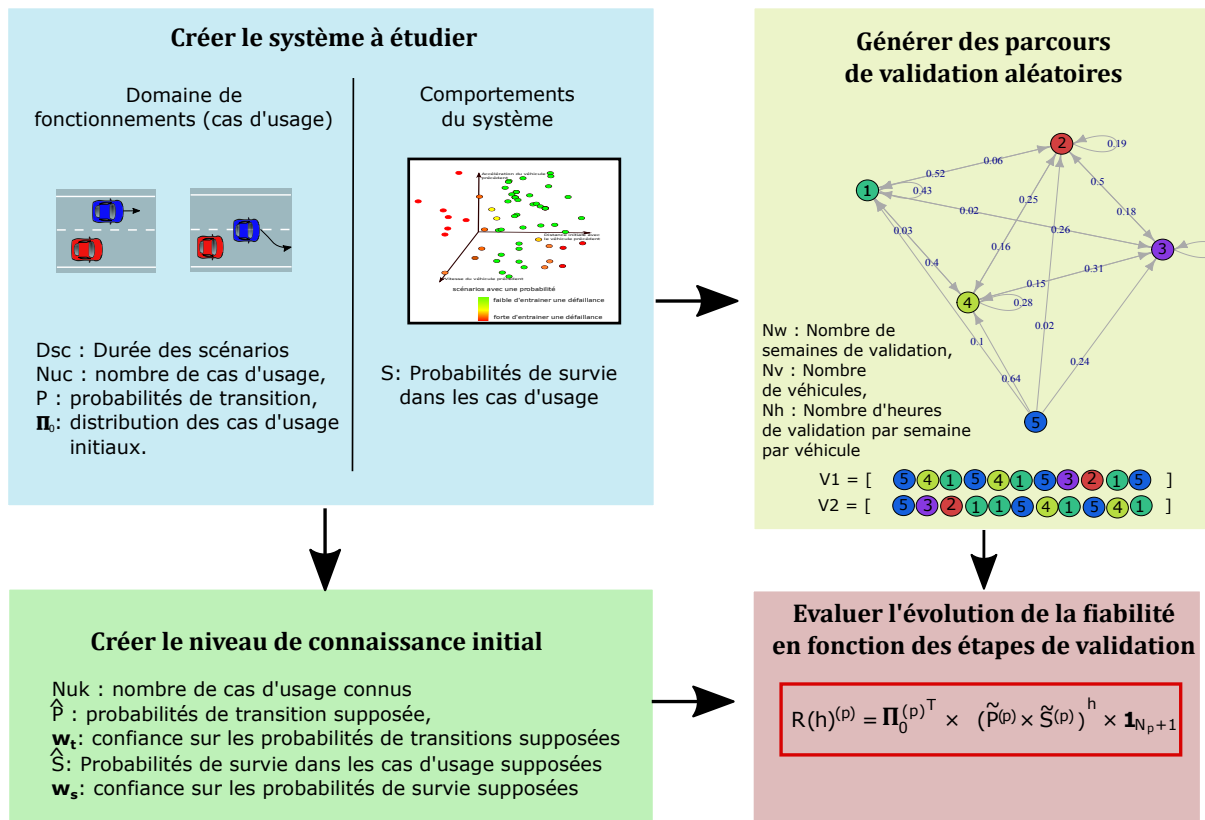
Créer le système à étudier

Domaine de fonctionnements (cas d'usage)

Comportements du système

Accélération du véhicule précédent

Distance initiale avec le véhicule précédent

Vitesse du véhicule précédent

scénarios avec une probabilité

faible d'entrainer une défaillance

forte d'entrainer une défaillance

Dsc : Durée des scénarios
Nuc : nombre de cas d'usage,
P : probabilités de transition,
$\mathbf{\Pi}_0$: distribution des cas d'usage initiaux.

S: Probabilités de survie dans les cas d'usage

Générer des parcours de validation aléatoires

0.19
0.06
0.52
0.43
0.5
0.25
0.18
0.02
0.26
0.03
0.16
0.31
0.4
0.15
0.28
0.02
0.1
0.24
0.64

Nw : Nombre de semaines de validation,
Nv : Nombre de véhicules,
Nh : Nombre d'heures de validation par semaine par véhicule

V1 = [ 5 4 1 5 4 1 5 3 2 1 5 ]
V2 = [ 5 3 2 1 1 5 4 1 5 4 1 ]

Créer le niveau de connaissance initial

Nuk : nombre de cas d'usage connus
$\hat{P}$ : probabilités de transition supposée,
$\mathbf{w_t}$: confiance sur les probabilités de transitions supposées
$\hat{S}$: Probabilités de survie dans les cas d'usage supposées
$\mathbf{w_s}$: confiance sur les probabilités de survie supposées

Evaluer l'évolution de la fiabilité en fonction des étapes de validation

$R(h)^{(p)} = \mathbf{\Pi}_0^{(p)^T} \times (\tilde{P}^{(p)} \times \tilde{S}^{(p)})^h \times \mathbf{1}_{N_p+1}$